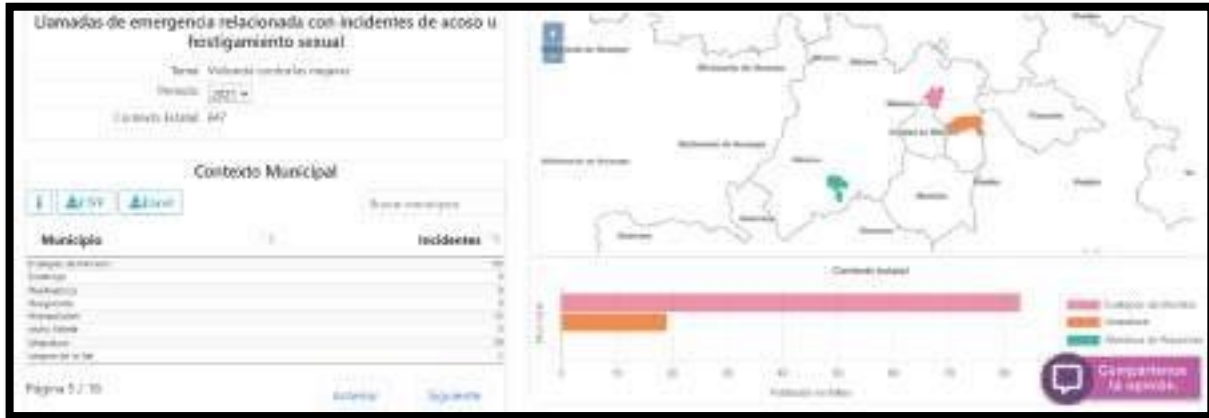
Llamadas de emergencia relacionada con incidentes de acoso u hostigamiento sexual

Tema: Violencia contra las mujeres

Periodo: 2021

Contexto Estatal: 447

Contexto Municipal

i CSV Excel

Buscar municipios

| Municipio | Incidentes |
|---|---|
| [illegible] | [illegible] |
| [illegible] | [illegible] |
| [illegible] | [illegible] |
| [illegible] | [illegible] |
| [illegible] | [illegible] |
| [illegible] | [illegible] |
| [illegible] | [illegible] |
| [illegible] | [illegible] |

Página 5 / 10

Anterior Siguiente

Contexto Estatal

Compártenos tu opinión